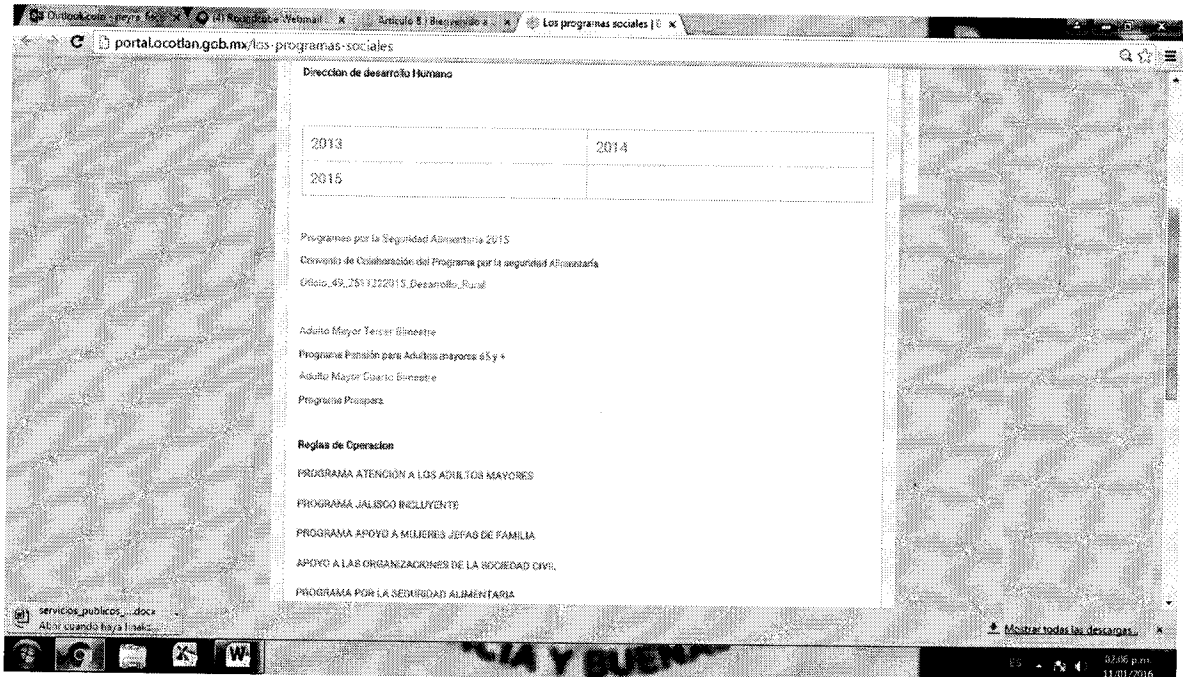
Outlook.com - neyra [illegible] × (4) Roundcube Webmail :: × Artículo 8 | Bienvenido a × Los programas sociales | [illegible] ×

portal.ocotlan.gob.mx/los-programas-sociales

Direccion de desarrollo Humano

| 2013 | 2014 |
|---|---|
| 2015 | |

Programas por la Seguridad Alimentaria 2015

Convenio de Colaboración del Programa por la seguridad Alimentaria

Oficio_49_25112015_Desarrollo_Rural

Adulto Mayor Tercer Bimestre

Programa Pensión para Adultos mayores 65 y +

Adulto Mayor Cuarto Bimestre

Programa Prospera

Reglas de Operacion

PROGRAMA ATENCIÓN A LOS ADULTOS MAYORES

PROGRAMA JALISCO INCLUYENTE

PROGRAMA APOYO A MUJERES JEFAS DE FAMILIA

APOYO A LAS ORGANIZACIONES DE LA SOCIEDAD CIVIL

PROGRAMA POR LA SEGURIDAD ALIMENTARIA

servicios_publicos_....docx
Abrir cuando haya finalizado

Mostrar todas las descargas...

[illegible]CIA Y BUEN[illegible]

ES 02:06 p.m. 11/01/2016